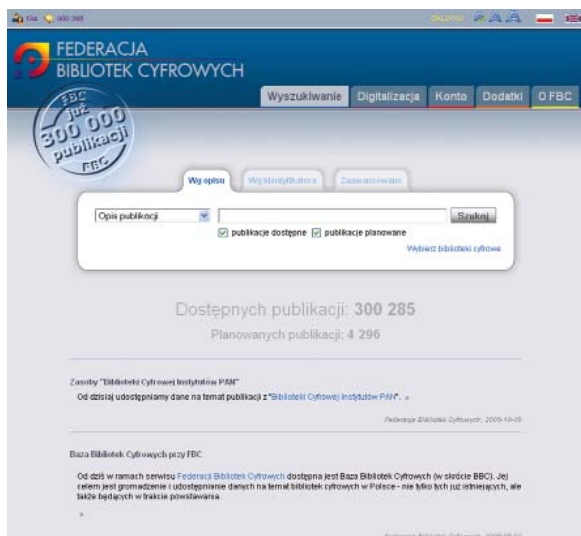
FBC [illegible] 300 000 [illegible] A A A

FEDERACJA
BIBLIOTEK CYFROWYCH

FBC już 300 000 publikacji FBC

Wyszukiwanie Digitalizacja Konto Dodatki O FBC

Wg opisu Wg identyfikatora Zaawansowane

Opis publikacji Szukaj

publikacje dostępne publikacje planowane

Wybierz biblioteki cyfrowe

Dostępnych publikacji: 300 285

Planowanych publikacji: 4 296

Zasoby "Biblioteki Cyfrowej Instytutów PAN"

Od dzisiaj udostępniamy dane na temat publikacji z "Biblioteki Cyfrowej Instytutów PAN". »

Federacja Bibliotek Cyfrowych, 2009-10-05

Baza Bibliotek Cyfrowych przy FBC

Od dziś w ramach serwisu Federacji Bibliotek Cyfrowych dostępna jest Baza Bibliotek Cyfrowych (w skrócie BBC). Jej celem jest gromadzenie i udostępnianie danych na temat bibliotek cyfrowych w Polsce - nie tylko tych już istniejących, ale także będących w trakcie powstawania.

»

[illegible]